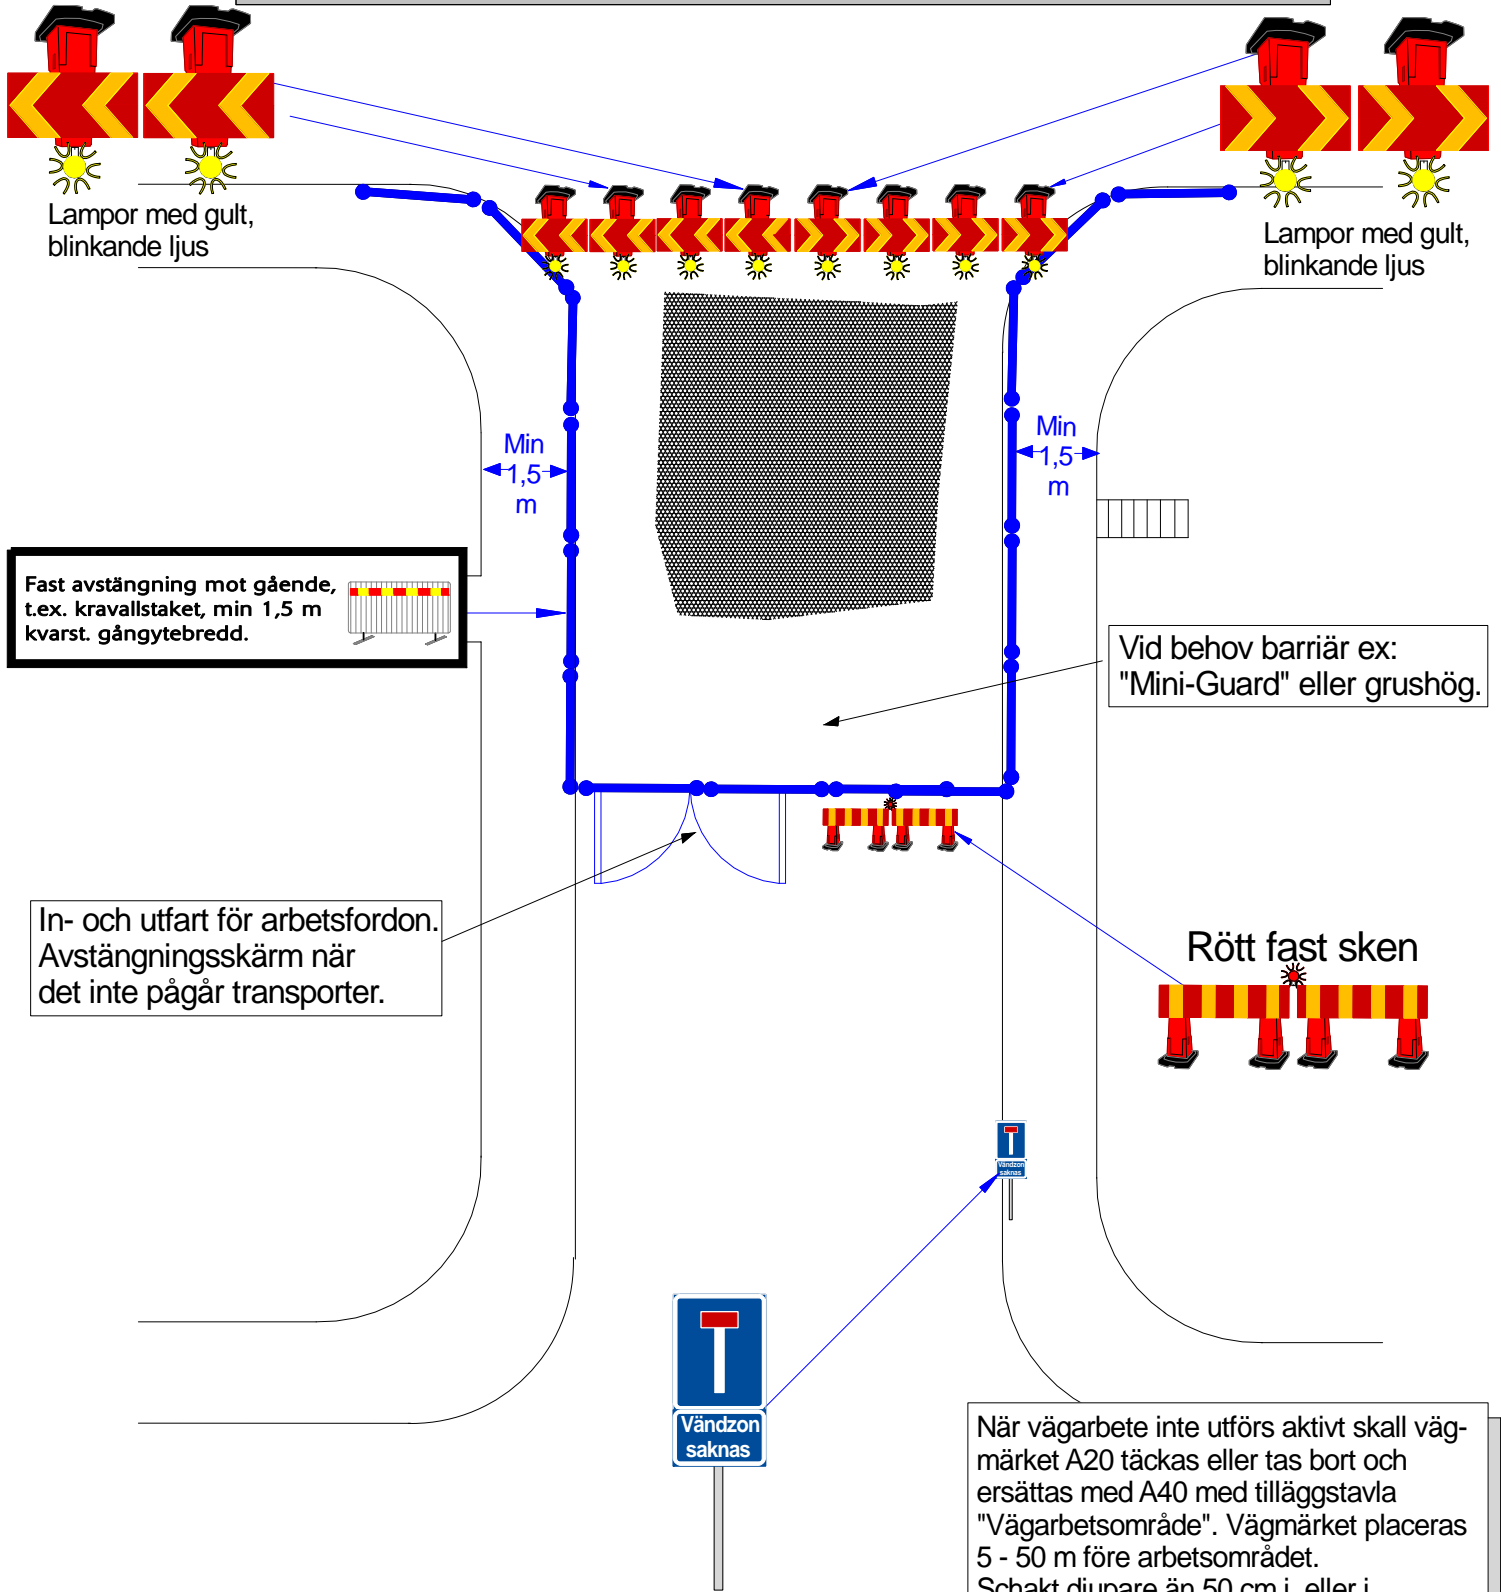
Lampor med gult, blinkande ljus

Lampor med gult, blinkande ljus

Min 1,5 m

Min 1,5 m

Fast avstängning mot gående, t.ex. kravallstaket, min 1,5 m kvarst. gångytebredd.

Vid behov barriär ex: "Mini-Guard" eller grushög.

In- och utfart för arbetsfordon. Avstängningsskärm när det inte pågår transporter.

Rött fast sken

Vändzon saknas

Vändzon saknas

När vägarbete inte utförs aktivt skall vägmärket A20 täckas eller tas bort och ersättas med A40 med tilläggstavla "Vägarbetsområde". Vägmärket placeras 5 - 50 m före arbetsområdet.
Schakt djupare än 50 cm i, eller i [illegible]